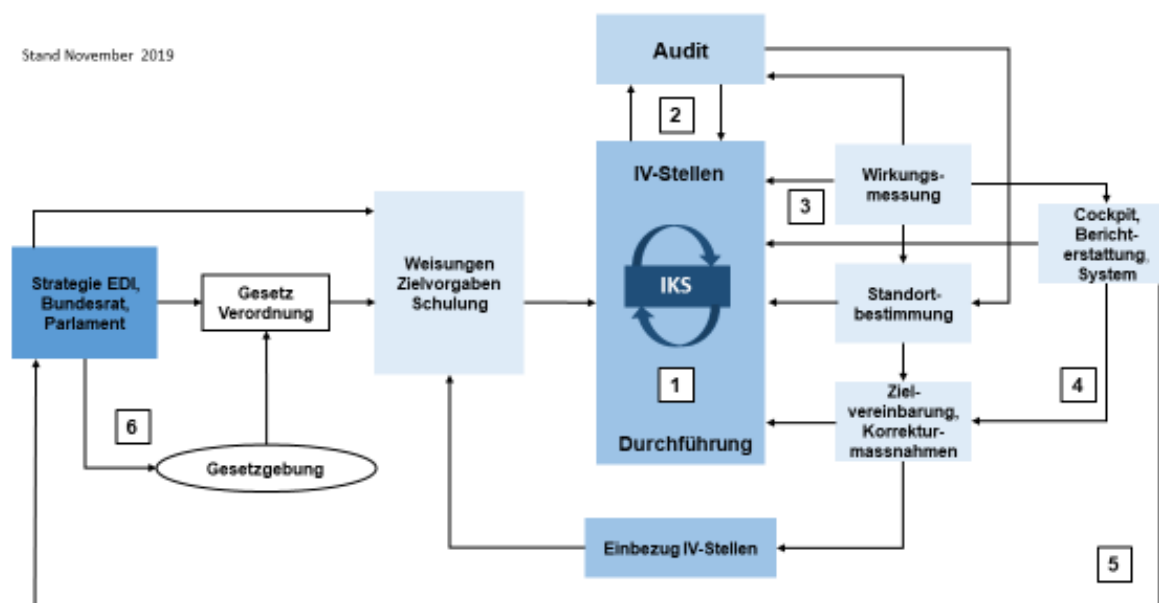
Stand November 2019

Audit

2

IV-Stellen

3

Wirkungsmessung

Cockpit, Berichterstattung, System

Strategie EDI, Bundesrat, Parlament

Gesetz Verordnung

Weisungen Zielvorgaben Schulung

IKS

Standortbestimmung

1

Zielvereinbarung, Korrekturmassnahmen

4

6

Durchführung

Gesetzgebung

Einbezug IV-Stellen

5